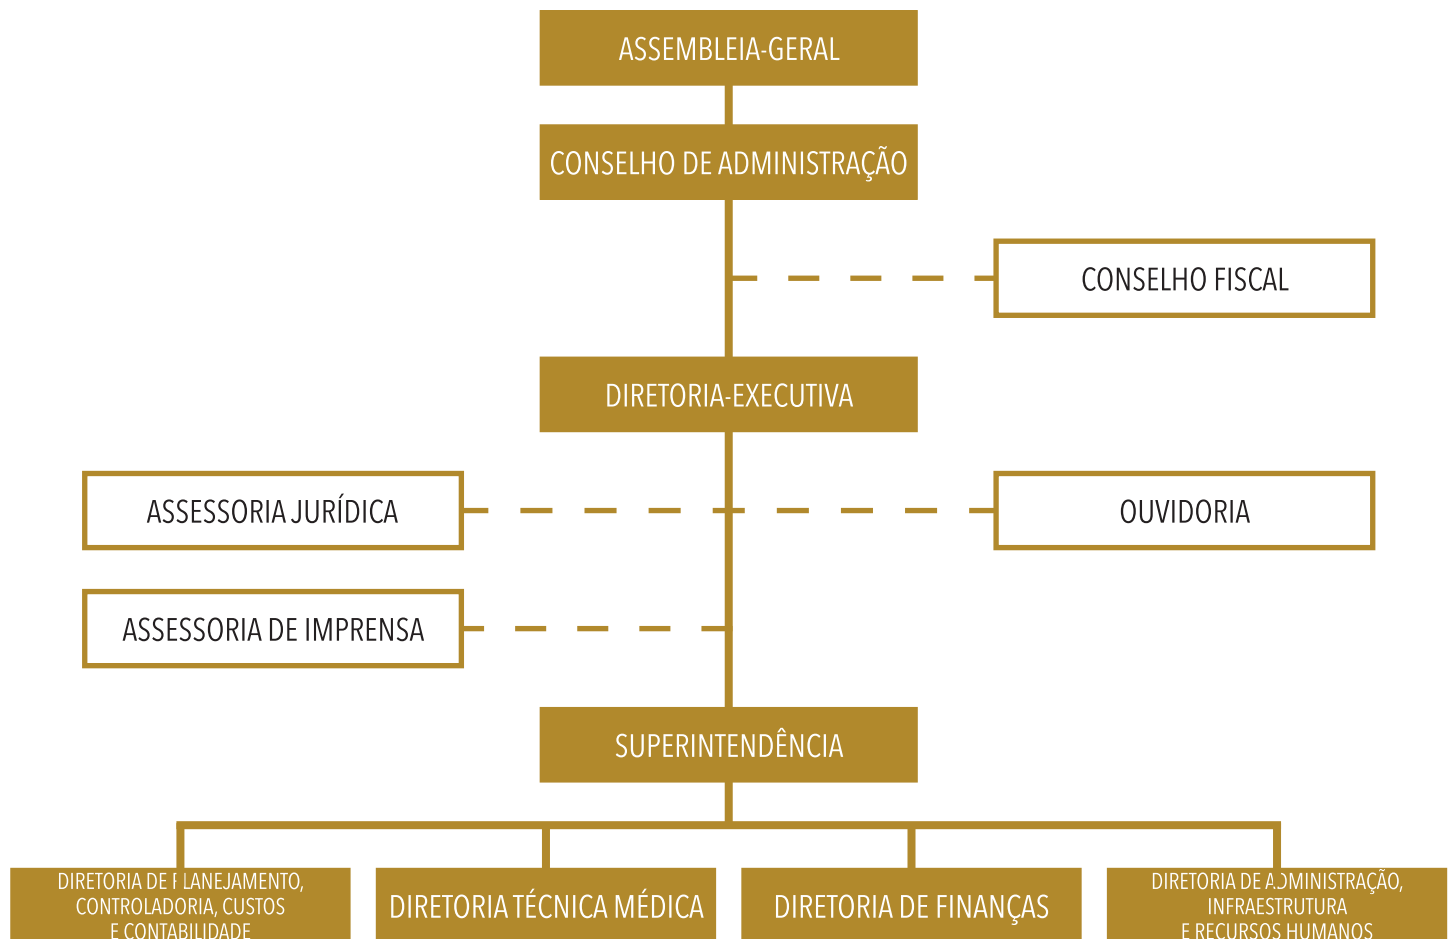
ASSEMBLEIA-GERAL

CONSELHO DE ADMINISTRAÇÃO

CONSELHO FISCAL

DIRETORIA-EXECUTIVA

ASSESSORIA JURÍDICA

OUVIDORIA

ASSESSORIA DE IMPRENSA

SUPERINTENDÊNCIA

DIRETORIA DE PLANEJAMENTO, CONTROLADORIA, CUSTOS E CONTABILIDADE

DIRETORIA TÉCNICA MÉDICA

DIRETORIA DE FINANÇAS

DIRETORIA DE ADMINISTRAÇÃO, INFRAESTRUTURA E RECURSOS HUMANOS